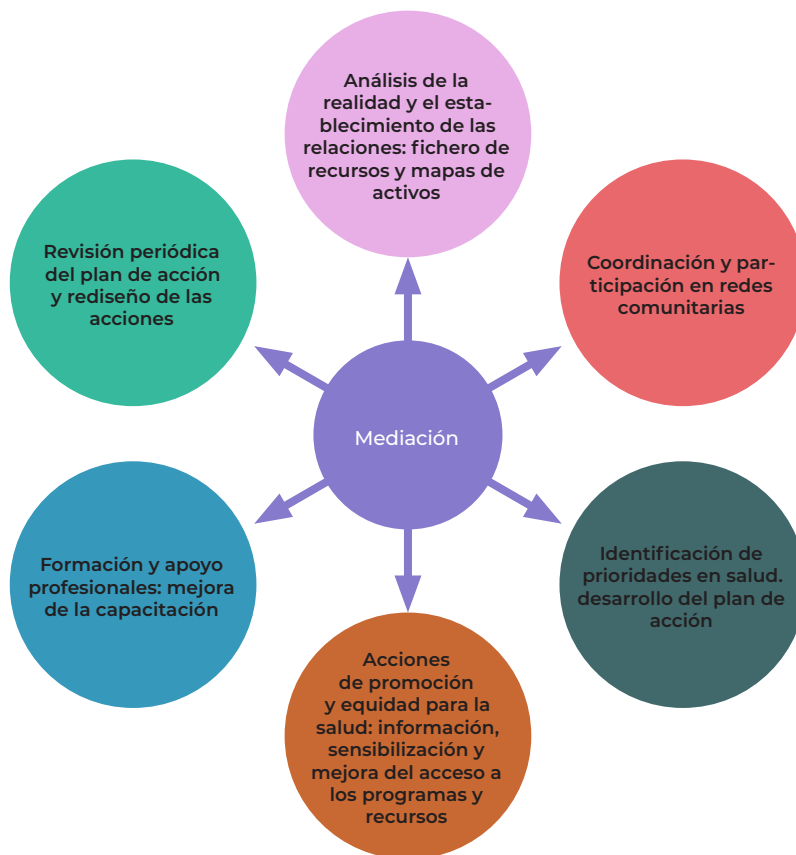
Análisis de la realidad y el establecimiento de las relaciones: fichero de recursos y mapas de activos

Revisión periódica del plan de acción y rediseño de las acciones

Coordinación y participación en redes comunitarias

Mediación

Formación y apoyo profesionales: mejora de la capacitación

Identificación de prioridades en salud. desarrollo del plan de acción

Acciones de promoción y equidad para la salud: información, sensibilización y mejora del acceso a los programas y recursos